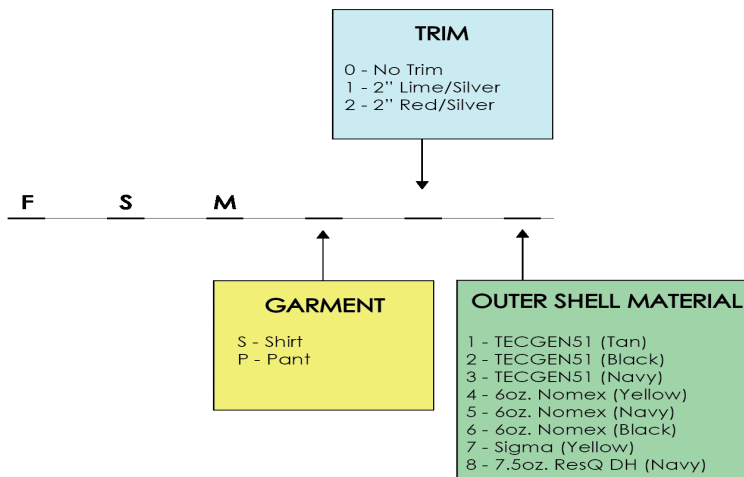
TRIM

0 - No Trim
1 - 2" Lime/Silver
2 - 2" Red/Silver

F S M

GARMENT

S - Shirt
P - Pant

OUTER SHELL MATERIAL

1 - TECGEN51 (Tan)
2 - TECGEN51 (Black)
3 - TECGEN51 (Navy)
4 - 6oz. Nomex (Yellow)
5 - 6oz. Nomex (Navy)
6 - 6oz. Nomex (Black)
7 - Sigma (Yellow)
8 - 7.5oz. ResQ DH (Navy)